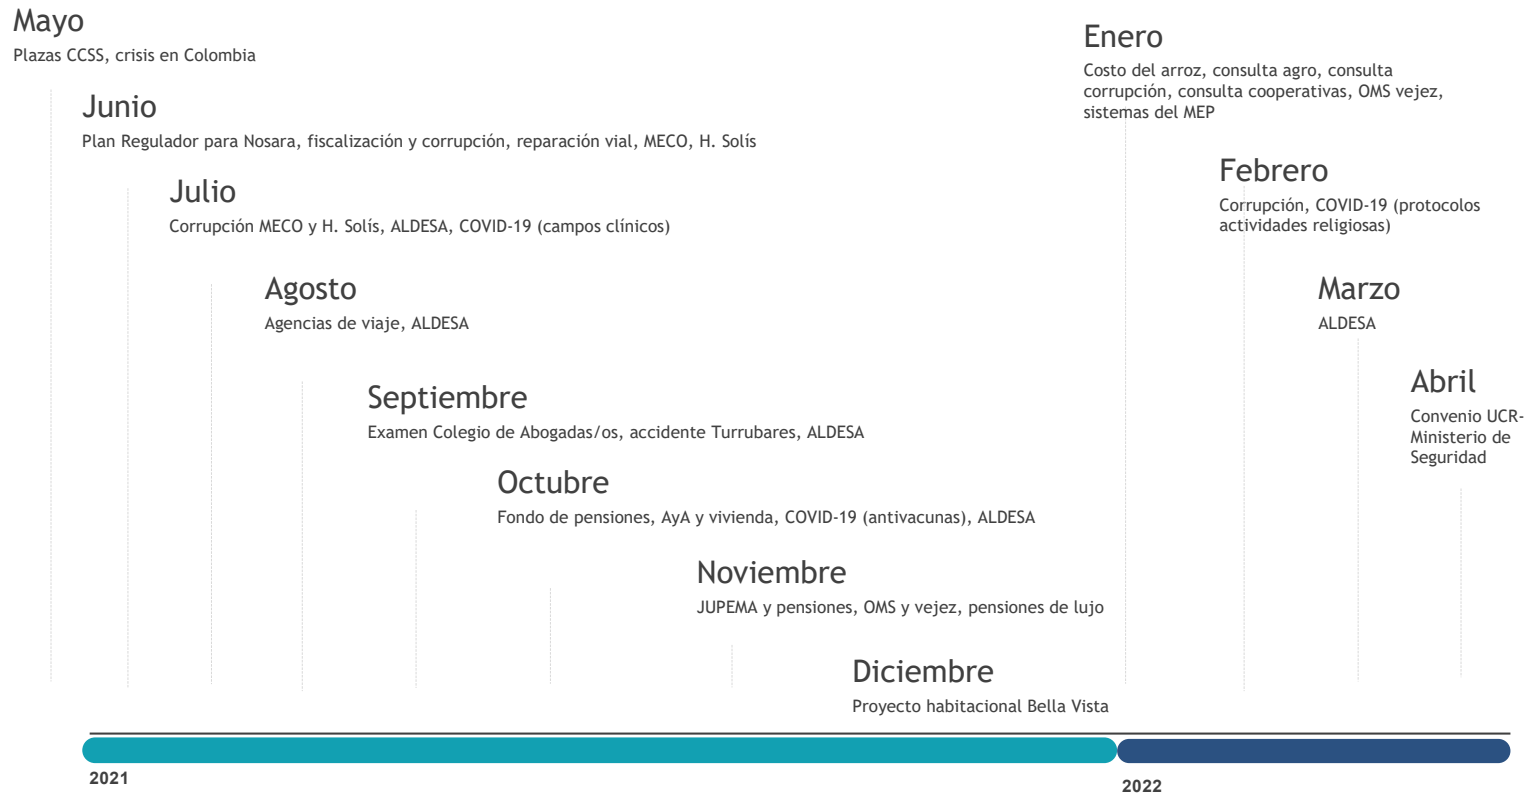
Mayo
Plazas CCSS, crisis en Colombia

Junio
Plan Regulador para Nosara, fiscalización y corrupción, reparación vial, MECO, H. Solís

Julio
Corrupción MECO y H. Solís, ALDESA, COVID-19 (campos clínicos)

Agosto
Agencias de viaje, ALDESA

Septiembre
Examen Colegio de Abogadas/os, accidente Turrubares, ALDESA

Octubre
Fondo de pensiones, AyA y vivienda, COVID-19 (antivacunas), ALDESA

Noviembre
JUPEMA y pensiones, OMS y vejez, pensiones de lujo

Diciembre
Proyecto habitacional Bella Vista

Enero
Costo del arroz, consulta agro, consulta corrupción, consulta cooperativas, OMS vejez, sistemas del MEP

Febrero
Corrupción, COVID-19 (protocolos actividades religiosas)

Marzo
ALDESA

Abril
Convenio UCR-Ministerio de Seguridad

2021

2022